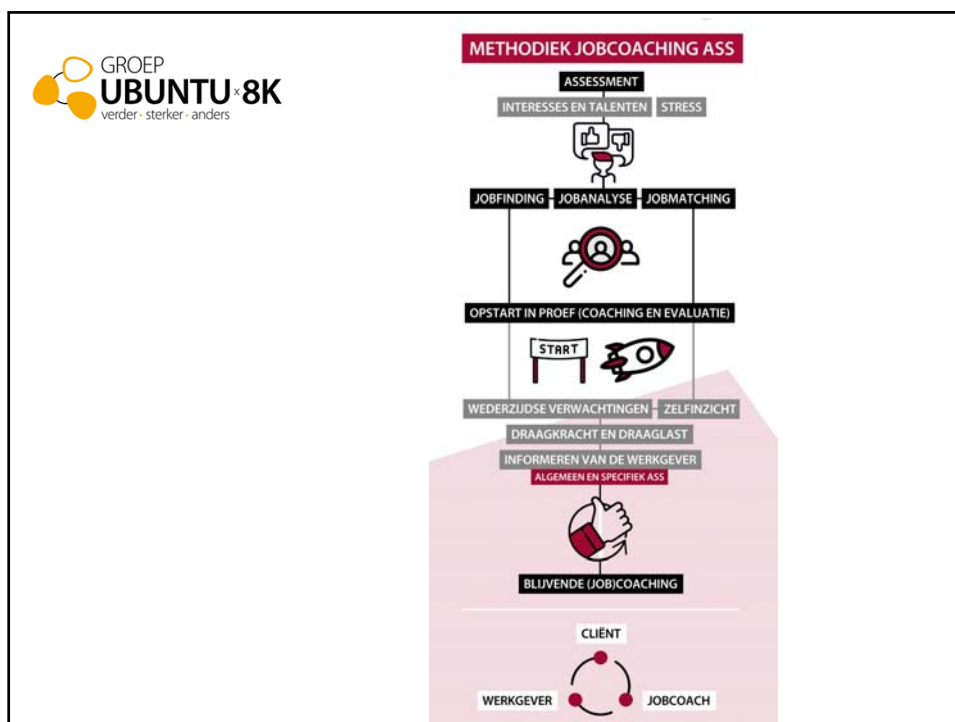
GROEP
UBUNTU x 8K
verder • sterker • anders

METHODIEK JOBCOACHING ASS

ASSESSMENT

INTERESSES EN TALENTEN

STRESS

JOBFINDING

JOBANALYSE

JOBMATCHING

OPSTART IN PROEF (COACHING EN EVALUATIE)

START

WEDERZIJDSE VERWACHTINGEN

ZELFINZICHT

DRAAGKRACHT EN DRAAGLAST

INFORMEREN VAN DE WERKGEVER

ALGEMEEN EN SPECIFIEK ASS

BLIJVENDE (JOB)COACHING

CLIËNT

WERKGEVER

JOBCOACH